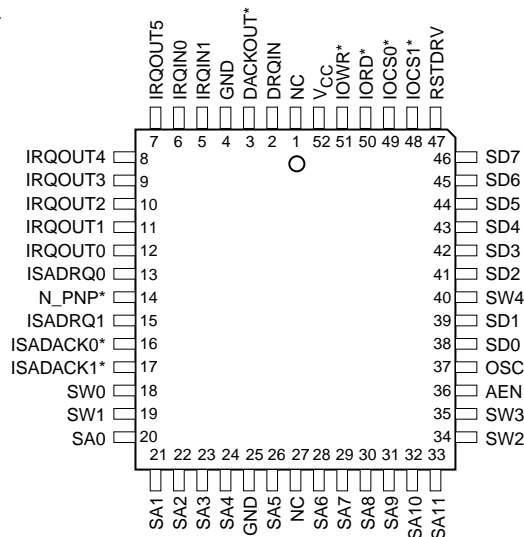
IRQOUT5 IRQIN0 IRQIN1 GND DACKOUT* DRQIN NC $V_{CC}$ IOWR* IORD* IOCS0* IOCS1* RSTDRV

7 6 5 4 3 2 1 52 51 50 49 48 47

IRQOUT4 8
IRQOUT3 9
IRQOUT2 10
IRQOUT1 11
IRQOUT0 12
ISADRQ0 13
N_PNP* 14
ISADRQ1 15
ISADACK0* 16
ISADACK1* 17
SW0 18
SW1 19
SA0 20

46 SD7
45 SD6
44 SD5
43 SD4
42 SD3
41 SD2
40 SW4
39 SD1
38 SD0
37 OSC
36 AEN
35 SW3
34 SW2

21 22 23 24 25 26 27 28 29 30 31 32 33

SA1 SA2 SA3 SA4 GND SA5 NC SA6 SA7 SA8 SA9 SA10 SA11